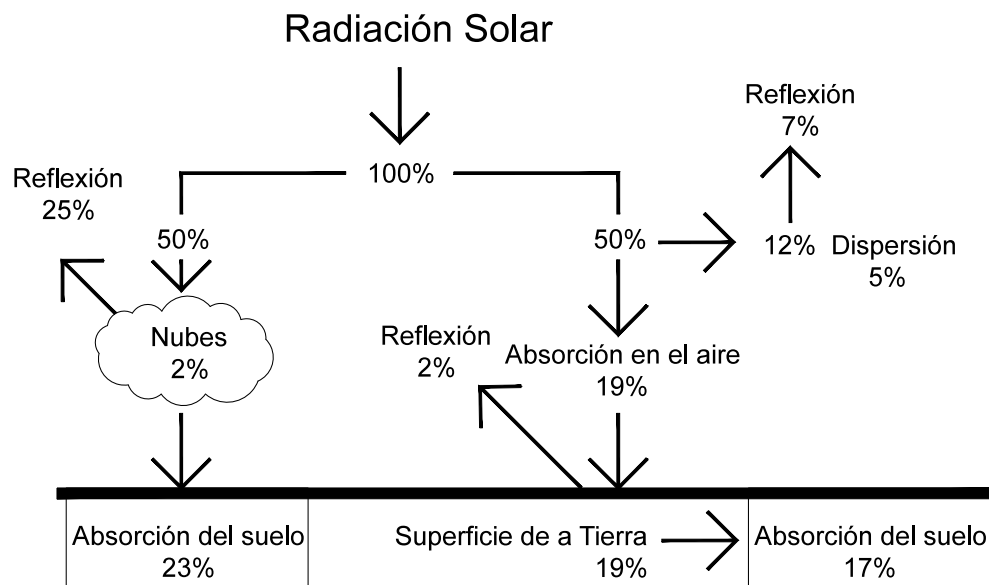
Radiación Solar

100%

Reflexión
25%

50%

Nubes
2%

50%

Reflexión
7%

12% Dispersión
5%

Reflexión
2%

Absorción en el aire
19%

Absorción del suelo
23%

Superficie de a Tierra
19%

Absorción del suelo
17%